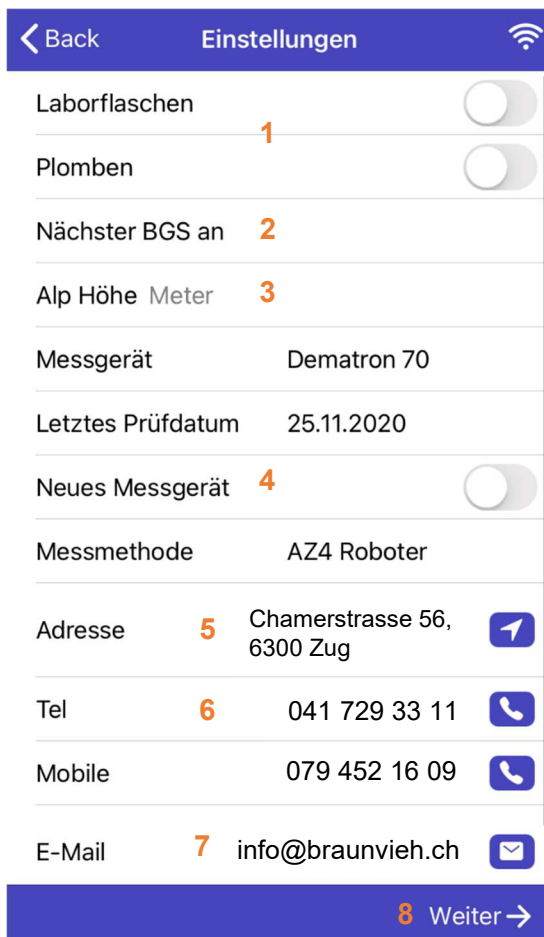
< Back Einstellungen

Laborflaschen
1
Plomben

Nächster BGS an 2

Alp Höhe Meter 3

Messgerät Dematron 70

Letztes Prüfdatum 25.11.2020

Neues Messgerät 4

Messmethode AZ4 Roboter

Adresse 5 Chamerstrasse 56, 6300 Zug

Tel 6 041 729 33 11

Mobile 079 452 16 09

E-Mail 7 info@braunvieh.ch

8 Weiter →